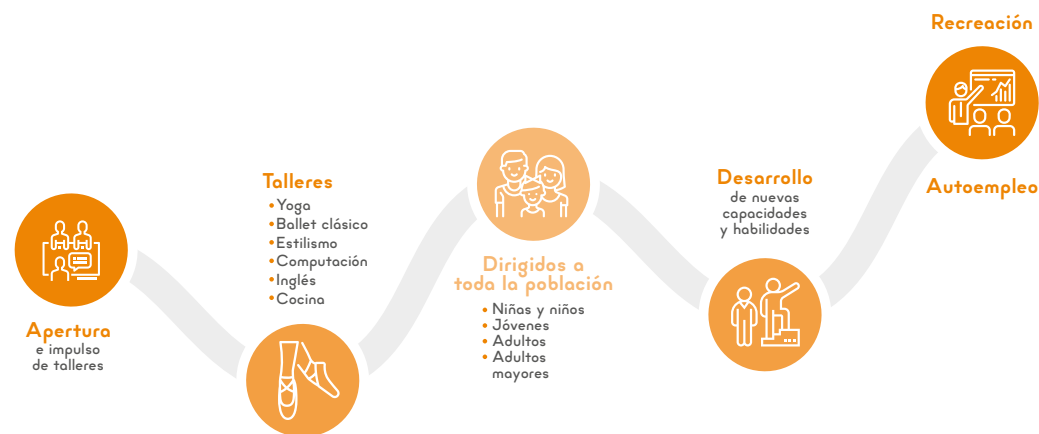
Recreación

Autoempleo

Talleres
• Yoga
• Ballet clásico
• Estilismo
• Computación
• Inglés
• Cocina

Apertura
e impulso de talleres

Dirigidos a toda la población
• Niñas y niños
• Jóvenes
• Adultos
• Adultos mayores

Desarrollo
de nuevas capacidades y habilidades